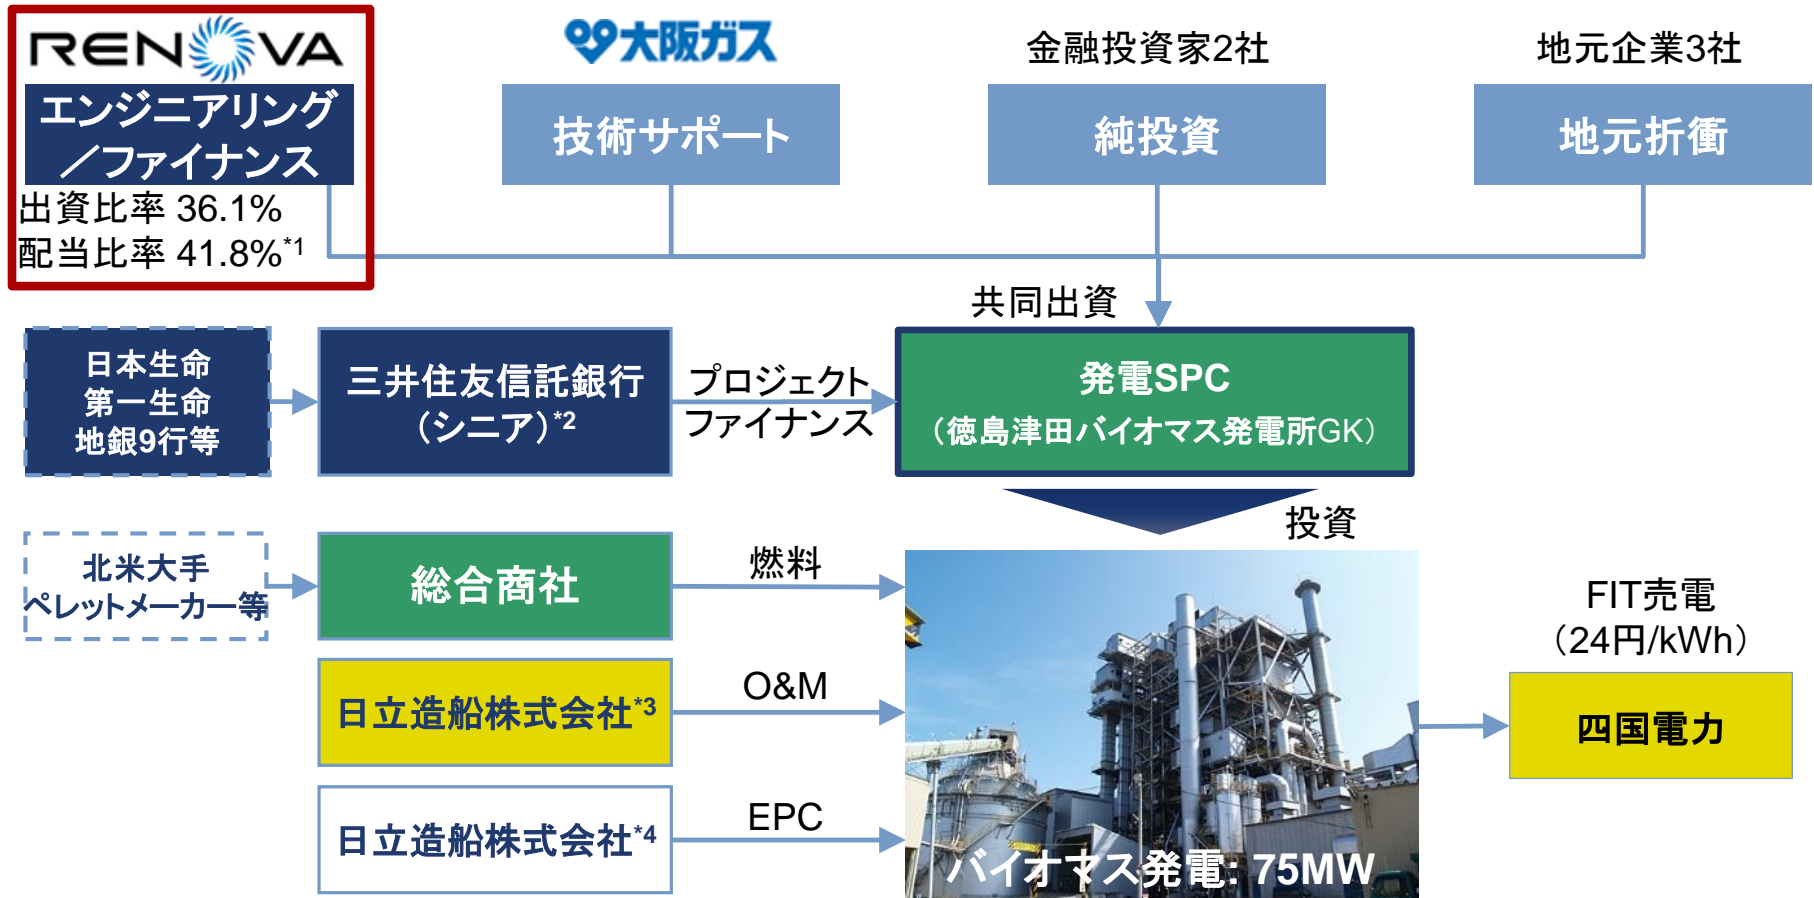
RENOVA
エンジニアリング／ファイナンス
出資比率 36.1%
配当比率 41.8%$^{*1}$

大阪ガス
技術サポート

金融投資家2社
純投資

地元企業3社
地元折衝

共同出資

日本生命
第一生命
地銀9行等

三井住友信託銀行（シニア）$^{*2}$

プロジェクトファイナンス

発電SPC
（徳島津田バイオマス発電所GK）

投資

北米大手ペレットメーカー等

総合商社

燃料

日立造船株式会社$^{*3}$

O&M

日立造船株式会社$^{*4}$

EPC

バイオマス発電: 75MW

FIT売電
（24円/kWh）

四国電力